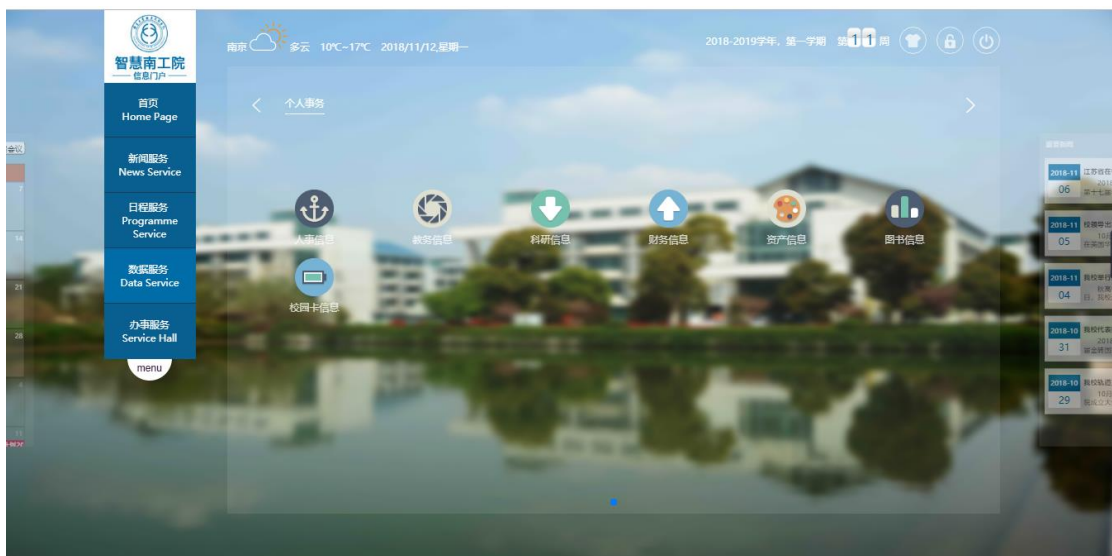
智慧南工院
信息门户

首页
Home Page

新闻服务
News Service

日程服务
Programme Service

数据服务
Data Service

办事服务
Service Hall

menu

南京 多云 10℃~17℃ 2018/11/12,星期一

2018-2019学年，第一学期 第11周

个人事务

人事信息
教务信息
科研信息
财务信息
资产信息
图书信息
校园卡信息

2018-11
06
江苏省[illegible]

2018-11
05
校领导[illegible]

2018-11
04
我校学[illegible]

2018-10
31
我校代表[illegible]

2018-10
29
我校轨道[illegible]